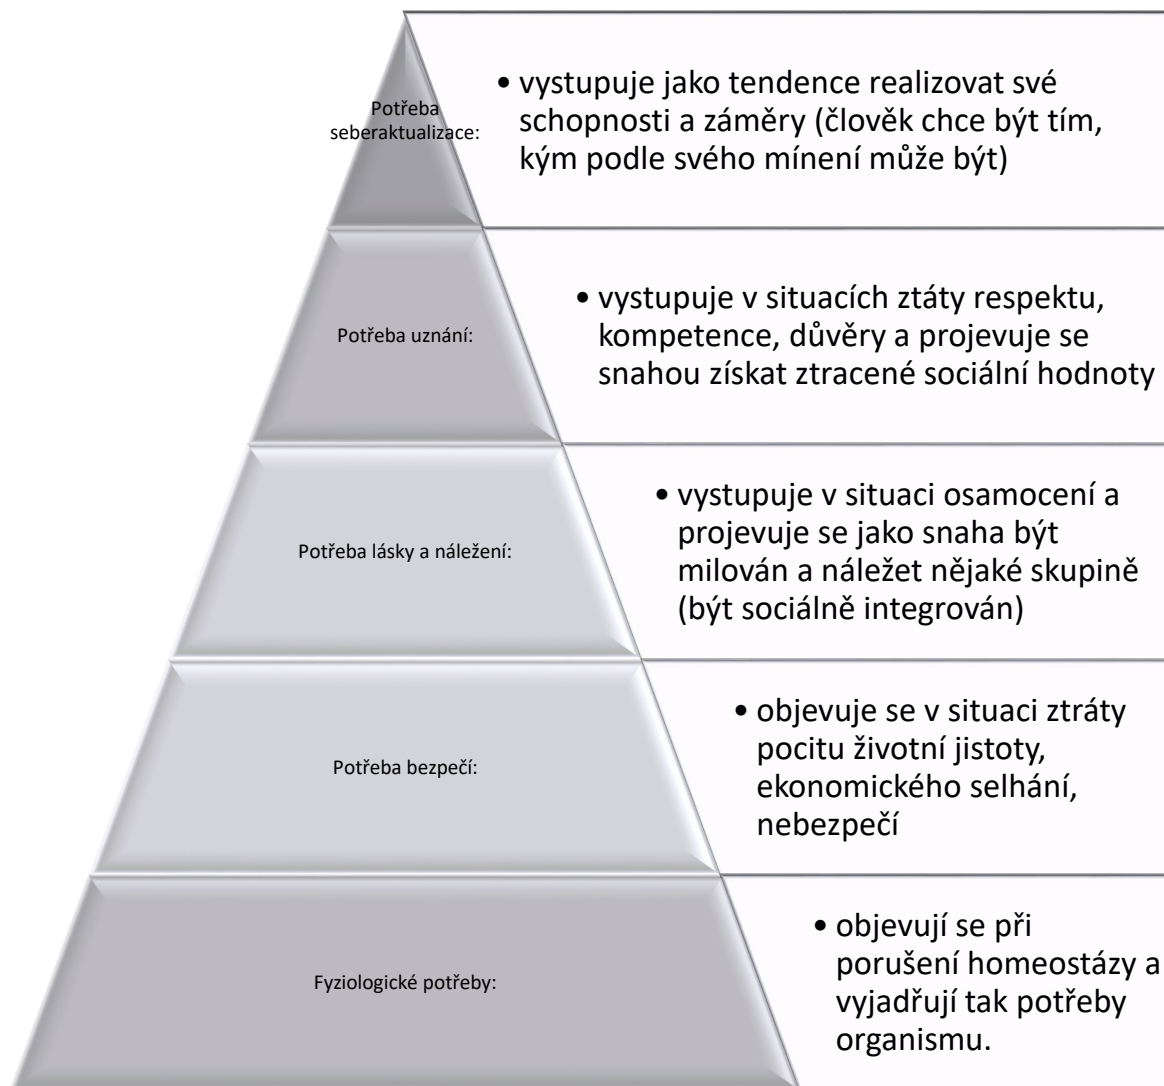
Potřeba seberaktualizace:

• vystupuje jako tendence realizovat své schopnosti a záměry (člověk chce být tím, kým podle svého mínení může být)

Potřeba uznání:

• vystupuje v situacích ztáty respektu, kompetence, důvěry a projevuje se snahou získat ztracené sociální hodnoty

Potřeba lásky a náležení:

• vystupuje v situaci osamocení a projevuje se jako snaha být milován a náležet nějaké skupině (být sociálně integrován)

Potřeba bezpečí:

• objevuje se v situaci ztráty pocitu životní jistoty, ekonomického selhání, nebezpečí

Fyziologické potřeby:

• objevují se při porušení homeostázy a vyjadřují tak potřeby organismu.